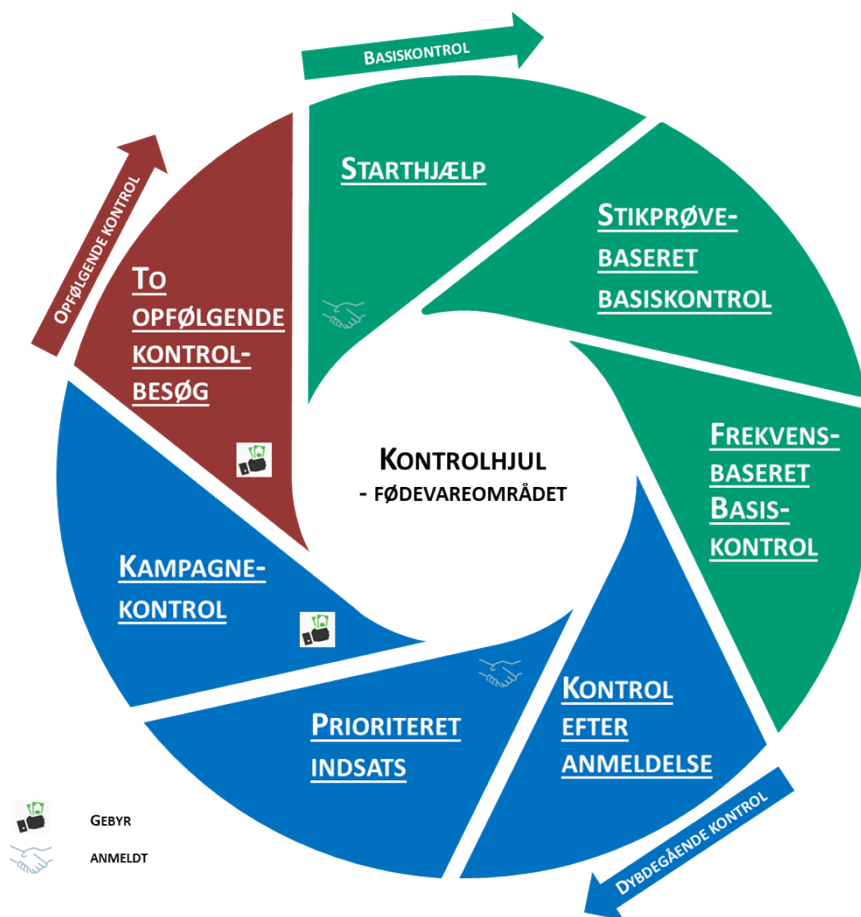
Basiskontrol

Opfølgende kontrol

Starthjælp

Stikprøvebaseret basiskontrol

To opfølgende kontrolbesøg

Kontrolhjul
- fødevareområdet

Frekvensbaseret Basiskontrol

Kampagnekontrol

Prioriteret indsats

Kontrol efter anmeldelse

Gebyr

anmeldt

Dybdegående kontrol